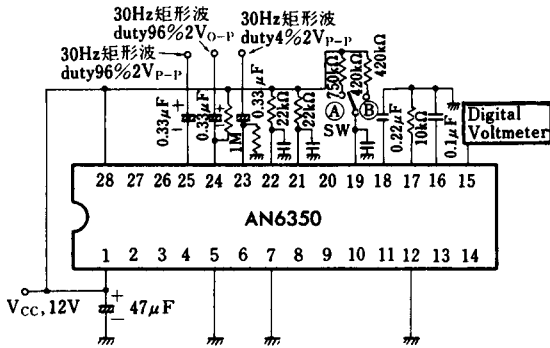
30Hz矩形波
duty96%2V$_{O-P}$

30Hz矩形波
duty4%2V$_{P-P}$

30Hz矩形波
duty96%2V$_{P-P}$

0.33μF
0.33μF
1M
0.33μF
22kΩ
22kΩ
250kΩ
420kΩ
420kΩ
Ⓐ
Ⓑ
SW
0.22μF
10kΩ
0.1μF
Digital Voltmeter

28 27 26 25 24 23 22 21 20 19 18 17 16 15

AN6350

1 2 3 4 5 6 7 8 9 10 11 12 13 14

V$_{CC}$, 12V
47μF